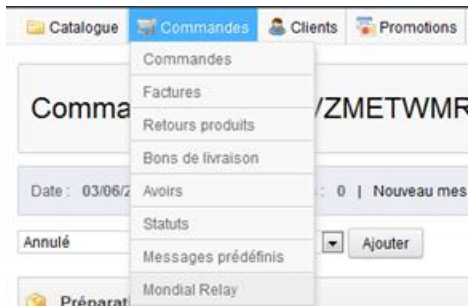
Catalogue Commandes Clients Promotions

Commandes
Factures
Retours produits
Bons de livraison
Avoirs
Statuts
Messages prédéfinis
Mondial Relay

Comma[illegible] /ZMETWMR

Date : 03/06/2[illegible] : 0 | Nouveau mes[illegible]

Annulé

Ajouter

Préparati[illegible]